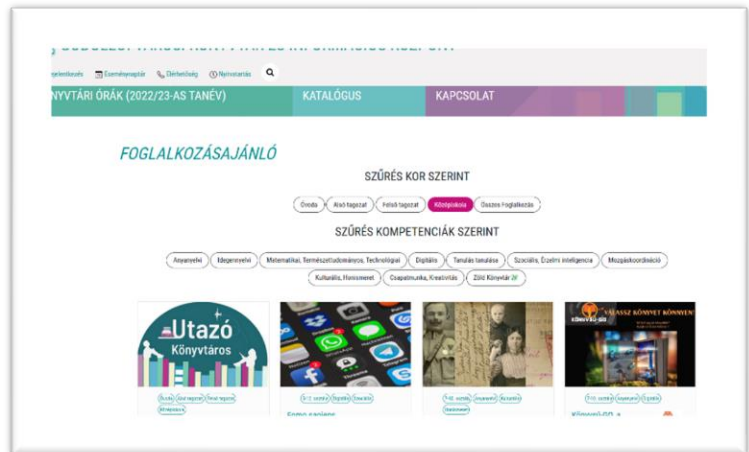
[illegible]
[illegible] Eseménynaptár Elérhetőség Nyitvatartás

NYVTÁRI ÓRÁK (2022/23-AS TANÉV) KATALÓGUS KAPCSOLAT

FOGLALKOZÁSAJÁNLÓ

SZŰRÉS KOR SZERINT

Óvoda Alsó tagozat Felső tagozat Középiskola Összes Foglalkozás

SZŰRÉS KOMPETENCIÁK SZERINT

Anyanyelvi Idegennyelvi Matematikai, Természettudományos, Technológiai Digitális Tanulás tanulása Szociális, Érzelmi intelligencia Mozgáskoordináció Kulturális, Honismeret Csapatmunka, Kreativitás Zöld Könyvtár

Utazó Könyvtáros

VÁLASSZ KÖNYVET KÖNNYEN

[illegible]